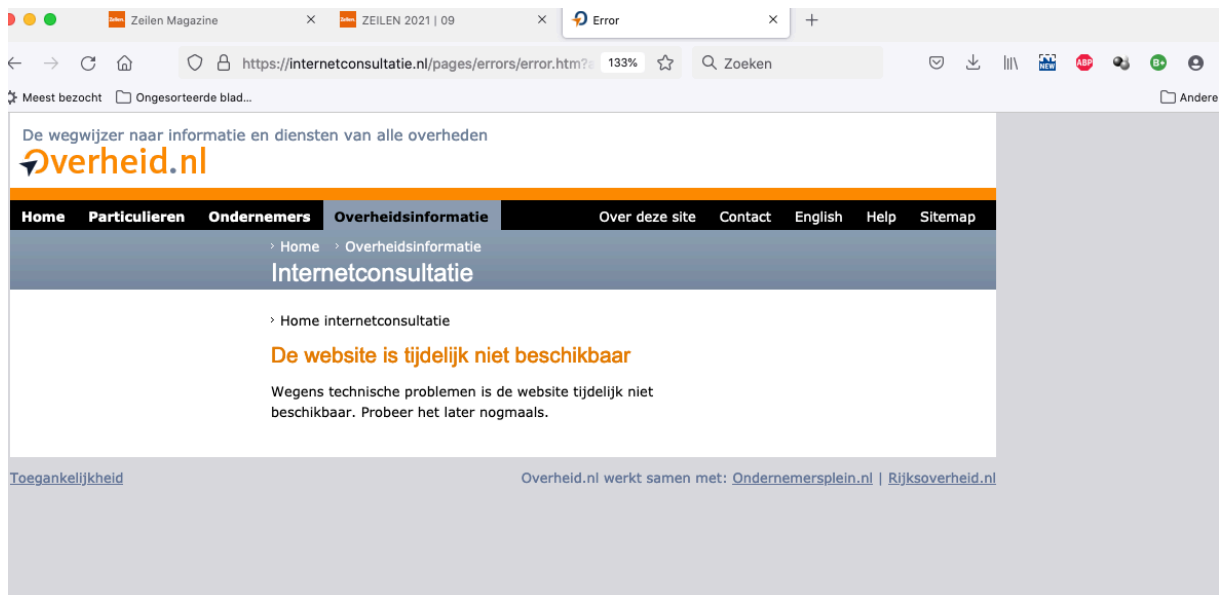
Zeilen Magazine
ZEILEN 2021 | 09
Error
https://internetconsultatie.nl/pages/errors/error.htm?a
133%
Zoeken
Meest bezocht
Ongesorteerde blad...
Andere

De wegwijzer naar informatie en diensten van alle overheden
Overheid.nl

Home
Particulieren
Ondernemers
Overheidsinformatie
Over deze site
Contact
English
Help
Sitemap

› Home › Overheidsinformatie
Internetconsultatie

› Home internetconsultatie

De website is tijdelijk niet beschikbaar

Wegens technische problemen is de website tijdelijk niet beschikbaar. Probeer het later nogmaals.

Toegankelijkheid
Overheid.nl werkt samen met: Ondernemersplein.nl | Rijksoverheid.nl